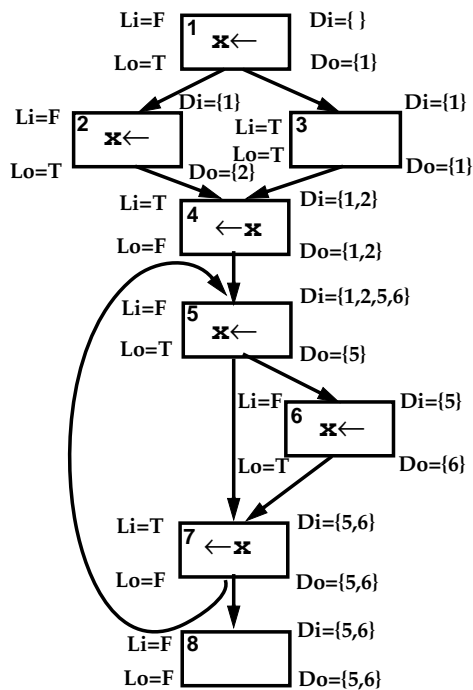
Li=F
1
x←
Di={ }
Lo=T
Do={1}

Li=F
2
x←
Lo=T
Di={1}
Do={2}

Di={1}
Li=T
3
Lo=T
Do={1}

Li=T
4
←x
Lo=F
Di={1,2}
Do={1,2}

Li=F
5
x←
Lo=T
Di={1,2,5,6}
Do={5}

Li=F
6
x←
Lo=T
Di={5}
Do={6}

Li=T
7
←x
Lo=F
Di={5,6}
Do={5,6}

Li=F
8
Lo=F
Di={5,6}
Do={5,6}